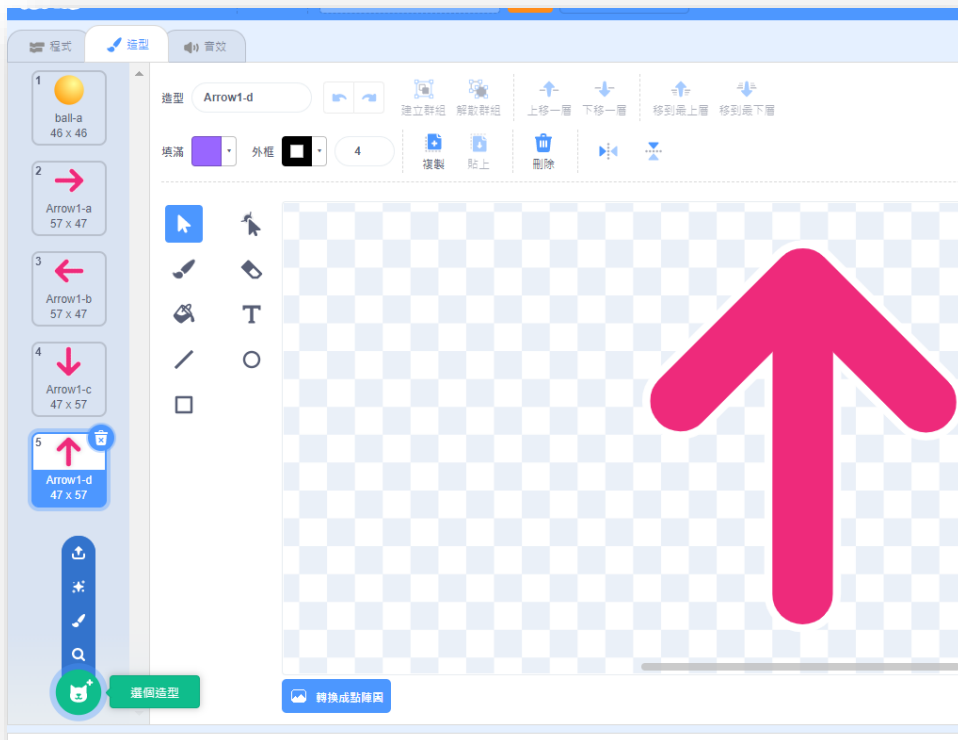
程式 造型 音效

1 ball-a 46 x 46
2 Arrow1-a 57 x 47
3 Arrow1-b 57 x 47
4 Arrow1-c 47 x 57
5 Arrow1-d 47 x 57

造型 Arrow1-d
建立群組 解散群組 上移一層 下移一層 移到最上層 移到最下層
填滿 外框 4
複製 貼上 刪除

轉換成點陣圖

選個造型